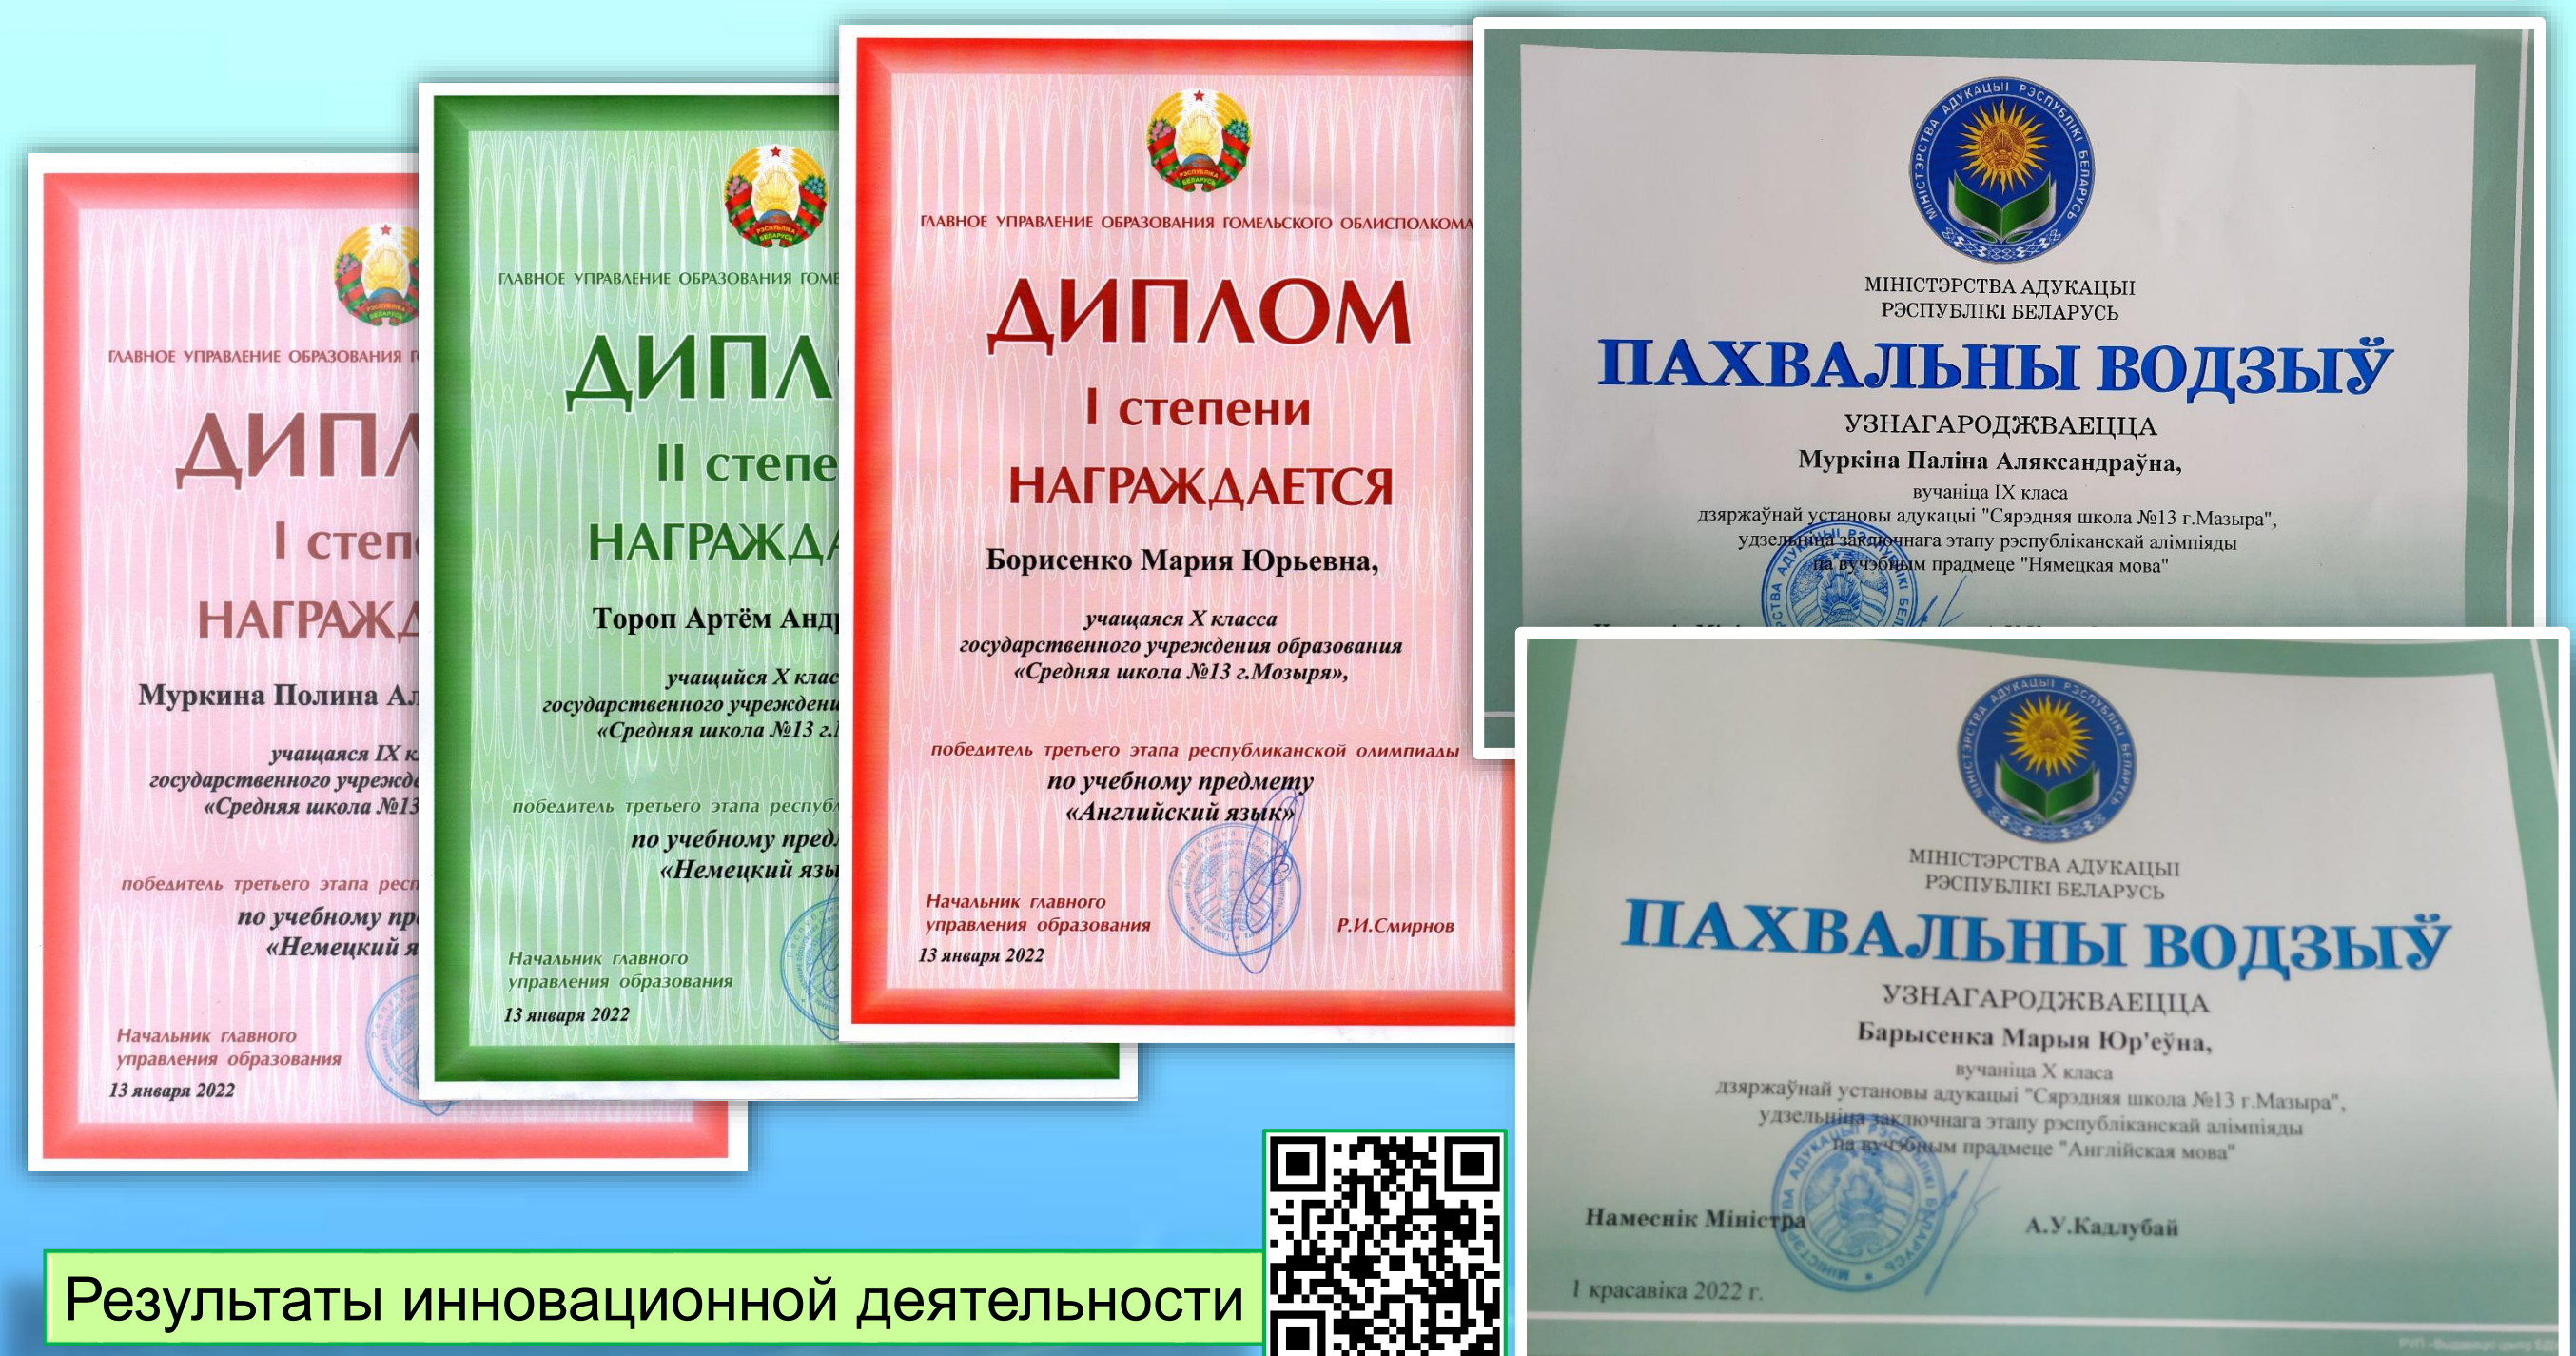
ГЛАВНОЕ УПРАВЛЕНИЕ ОБРАЗОВАНИЯ Г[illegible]

ДИПЛ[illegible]

I степе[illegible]

НАГРАЖД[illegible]

Муркина Полина Ал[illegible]

учащаяся IX к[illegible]
государственного учрежде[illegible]
«Средняя школа №13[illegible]

победитель третьего этапа респ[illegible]
по учебному пр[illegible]
«Немецкий я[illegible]

Начальник главного
управления образования

13 января 2022

ГЛАВНОЕ УПРАВЛЕНИЕ ОБРАЗОВАНИЯ ГОМЕ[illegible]

ДИПЛ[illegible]

II степе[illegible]

НАГРАЖДА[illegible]

Тороп Артём Анд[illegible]

учащийся X клас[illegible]
государственного учреждени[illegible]
«Средняя школа №13 г.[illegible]

победитель третьего этапа респуб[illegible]
по учебному пред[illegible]
«Немецкий язы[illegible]

Начальник главного
управления образования

13 января 2022

ГЛАВНОЕ УПРАВЛЕНИЕ ОБРАЗОВАНИЯ ГОМЕЛЬСКОГО ОБЛИСПОЛКОМА

ДИПЛОМ

I степени

НАГРАЖДАЕТСЯ

Борисенко Мария Юрьевна,

учащаяся X класса
государственного учреждения образования
«Средняя школа №13 г.Мозыря»,

победитель третьего этапа республиканской олимпиады
по учебному предмету
«Английский язык»

Начальник главного
управления образования

Р.И.Смирнов

13 января 2022

МІНІСТЭРСТВА АДУКАЦЫІ
РЭСПУБЛІКІ БЕЛАРУСЬ

ПАХВАЛЬНЫ ВОДЗЫЎ

УЗНАГАРОДЖВАЕЦЦА

Муркіна Паліна Аляксандраўна,

вучаніца IX класа
дзяржаўнай установы адукацыі "Сярэдняя школа №13 г.Мазыра",
удзельніца заключнага этапу рэспубліканскай алімпіяды
па вучэбным прадмеце "Нямецкая мова"

МІНІСТЭРСТВА АДУКАЦЫІ
РЭСПУБЛІКІ БЕЛАРУСЬ

ПАХВАЛЬНЫ ВОДЗЫЎ

УЗНАГАРОДЖВАЕЦЦА

Барысенка Марыя Юр'еўна,

вучаніца X класа
дзяржаўнай установы адукацыі "Сярэдняя школа №13 г.Мазыра",
удзельніца заключнага этапу рэспубліканскай алімпіяды
па вучэбным прадмеце "Англійская мова"

Намеснік Міністра

А.У.Кадлубай

1 красавіка 2022 г.

Результаты инновационной деятельности